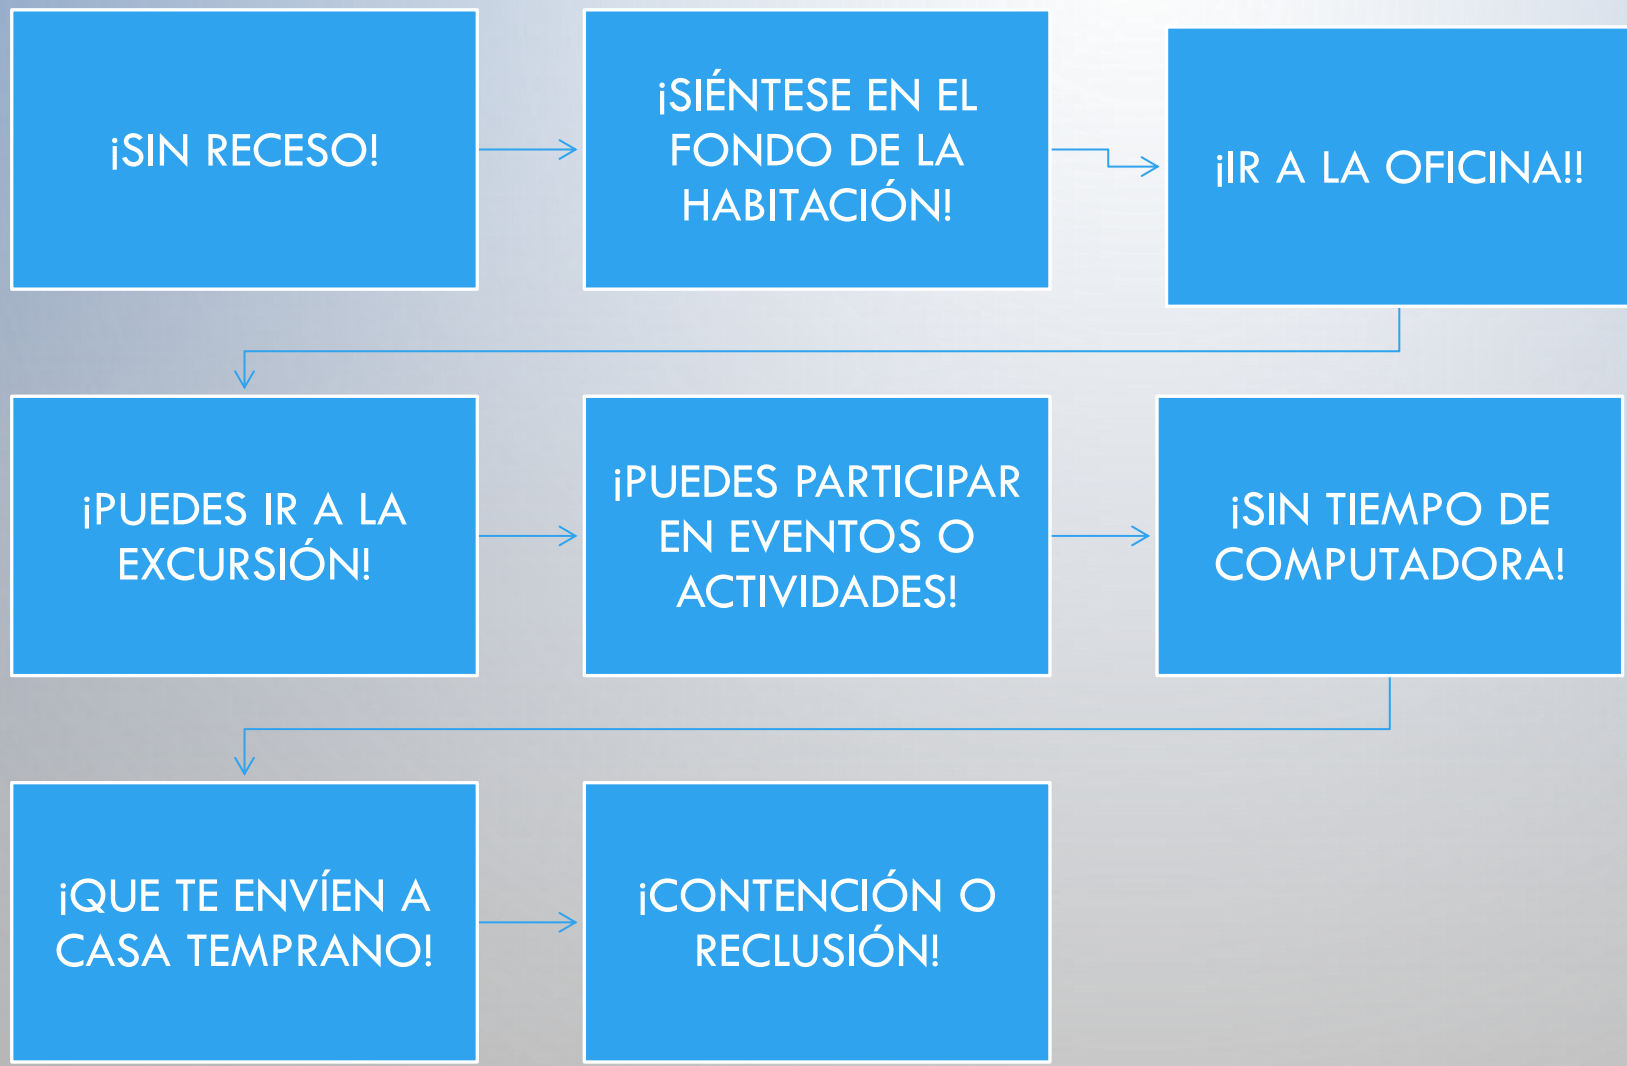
¡SIN RECESO!

¡SIÉNTESE EN EL FONDO DE LA HABITACIÓN!

¡IR A LA OFICINA!!

¡PUEDES IR A LA EXCURSIÓN!

¡PUEDES PARTICIPAR EN EVENTOS O ACTIVIDADES!

¡SIN TIEMPO DE COMPUTADORA!

¡QUE TE ENVÍEN A CASA TEMPRANO!

¡CONTENCIÓN O RECLUSIÓN!